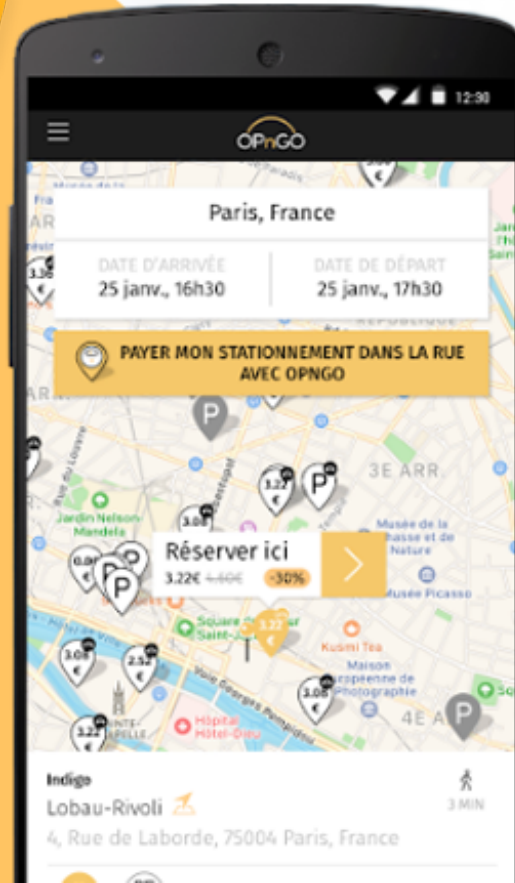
12:30

OPnGO

Paris, France

DATE D'ARRIVÉE
25 janv., 16h30

DATE DE DÉPART
25 janv., 17h30

PAYER MON STATIONNEMENT DANS LA RUE AVEC OPNGO

3E ARR.

Jardin Nelson-Mandela

Musée de la Chasse et de la Nature

Musée Picasso

Réserver ici
3.22€ 4.60€ -30%

Square du Temple Saint-Jacques

Kusmi Tea

Maison Européenne de la Photographie

Hôpital Hôtel-Dieu

4E ARR.

Indigo
Lobau-Rivoli
3 MIN
4, Rue de Laborde, 75004 Paris, France